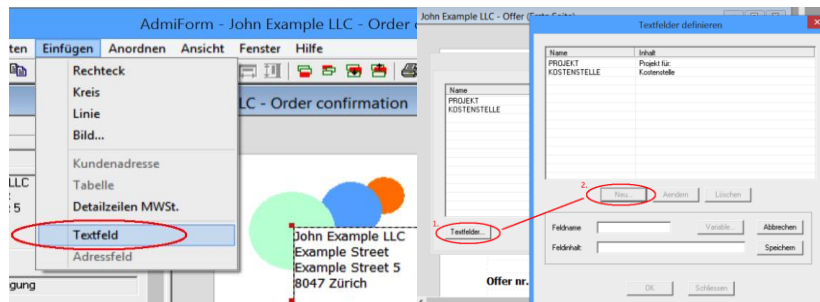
AdmiForm - John Example LLC - Order c

ten Einfügen Anordnen Ansicht Fenster Hilfe

Rechteck
Kreis
Linie
Bild...
Kundenadresse
Tabelle
Detailzeilen MWSt.
Textfeld
Adressfeld

LLC - Order confirmation

LLC
e
5

gung

John Example LLC
Example Street
Example Street 5
8047 Zürich

John Example LLC - Offer (Erste Seite)

| Name |
|---|
| PROJEKT |
| KOSTENSTELLE |

1.
Textfelder...

Offer nr.

Textfelder definieren

| Name | Inhalt |
|---|---|
| PROJEKT | Projekt für. |
| KOSTENSTELLE | Kostenstelle |

2.
Neu... Ändern Löschen

Feldname Variable... Abbrechen
Feldinhalt Speichern

OK Schliessen